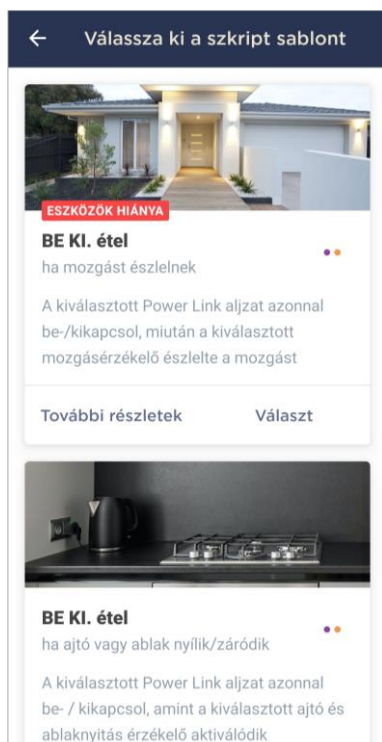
Válassza ki a szkript sablont

ESZKÖZÖK HIÁNYA

BE KI. étel

ha mozgást észlelnek

A kiválasztott Power Link aljzat azonnal be-/kikapcsol, miután a kiválasztott mozgásérzékelő észlelte a mozgást

További részletek

Választ

BE KI. étel

ha ajtó vagy ablak nyílik/záródik

A kiválasztott Power Link aljzat azonnal be- / kikapcsol, amint a kiválasztott ajtó és ablaknyitás érzékelő aktiválódik